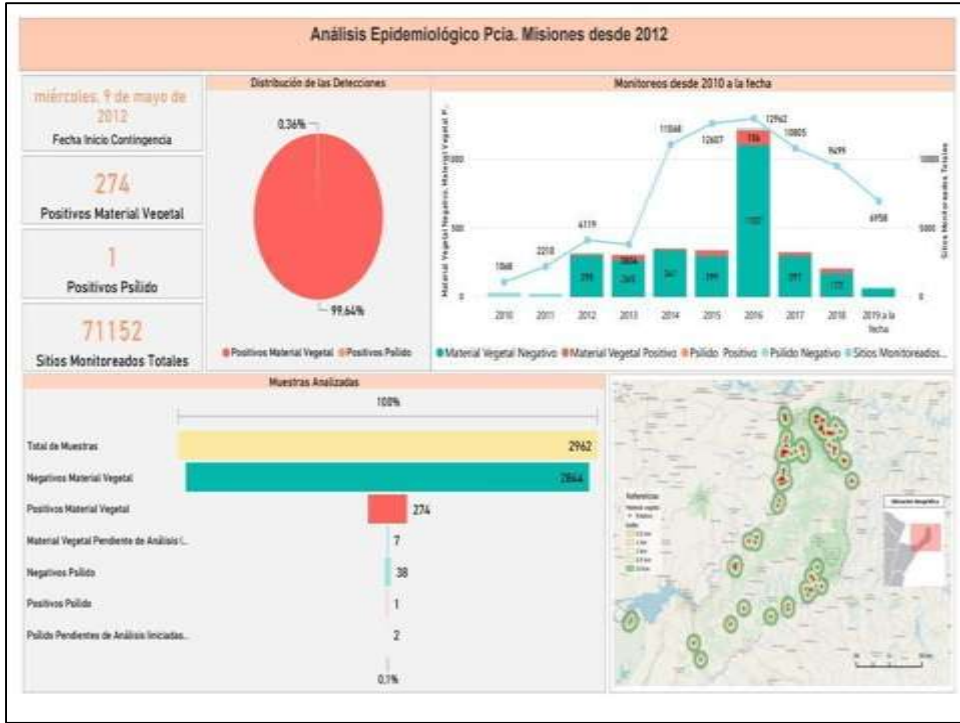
Análisis Epidemiológico Pcia. Misiones desde 2012

miércoles, 9 de mayo de 2012
Fecha Inicio Contingencia

274
Positivos Material Vegetal

1
Positivos Psílido

71152
Sitios Monitoreados Totales

Distribución de las Detecciones

0,36%

99,64%

Positivos Material Vegetal  Positivos Psílido

Monitoreos desde 2010 a la fecha

Material Vegetal Negativo, Material Vegetal P...

Sitios Monitoreados Totales

1000
500
0

10000
5000
0

1068
2218
4119
11068
12607
12962
10805
9499
6958

298
269
341
299
1107
291
172
186

2010  2011  2012  2013  2014  2015  2016  2017  2018  2019 a la fecha

Material Vegetal Negativo  Material Vegetal Positivo  Psílido Positivo  Psílido Negativo  Sitios Monitoreados...

Muestras Analizadas

100%

Total de Muestras  2962
Negativos Material Vegetal  2864
Positivos Material Vegetal  274
Material Vegetal Pendiente de Análisis (...  7
Negativos Psilido  38
Positivos Psilido  1
Psilido Pendientes de Análisis Iniciadas...  2

0,1%

Referencias
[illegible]